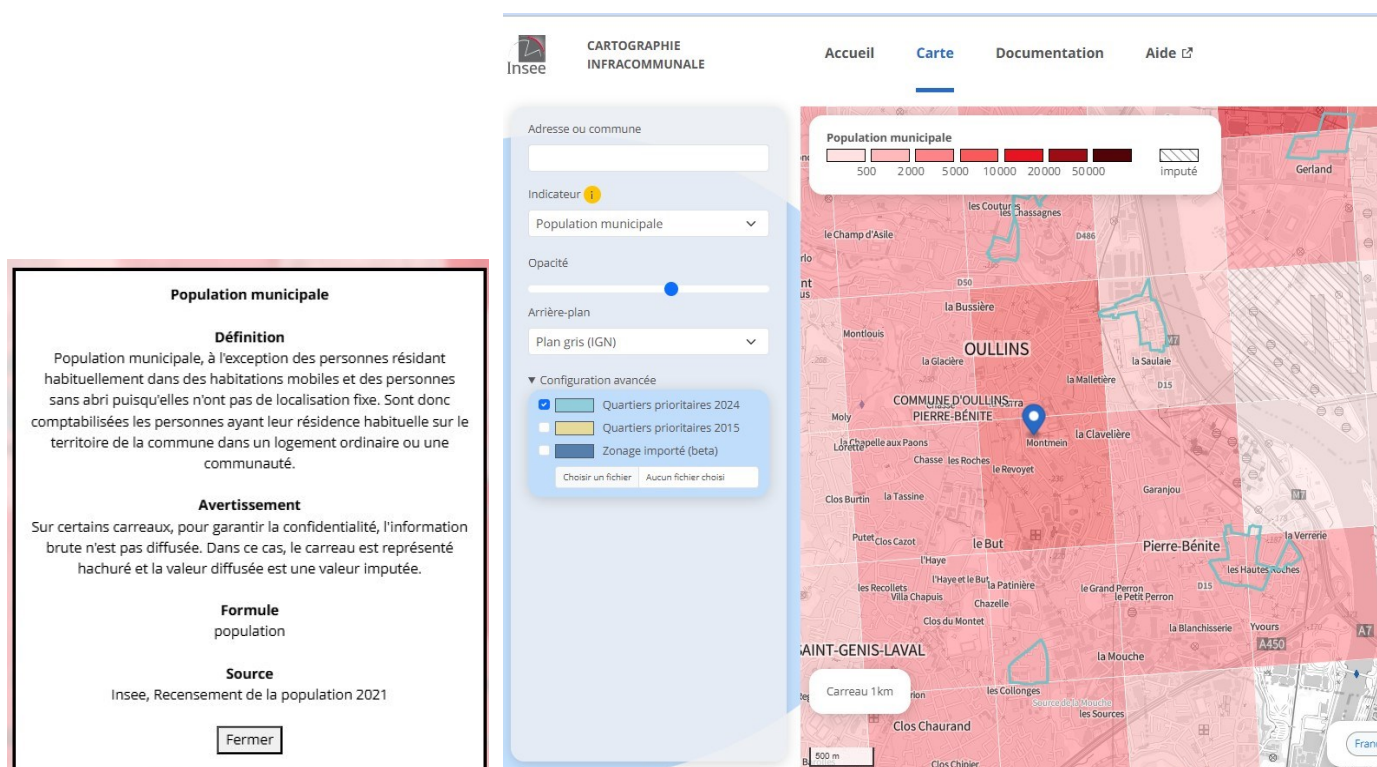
Population municipale

Définition
Population municipale, à l'exception des personnes résidant habituellement dans des habitations mobiles et des personnes sans abri puisqu'elles n'ont pas de localisation fixe. Sont donc comptabilisées les personnes ayant leur résidence habituelle sur le territoire de la commune dans un logement ordinaire ou une communauté.

Avertissement
Sur certains carreaux, pour garantir la confidentialité, l'information brute n'est pas diffusée. Dans ce cas, le carreau est représenté hachuré et la valeur diffusée est une valeur imputée.

Formule
population

Source
Insee, Recensement de la population 2021

Fermer

Insee CARTOGRAPHIE INFRACOMMUNALE

Accueil Carte Documentation Aide

Adresse ou commune

Indicateur

Population municipale

Opacité

Arrière-plan

Plan gris (IGN)

▾ Configuration avancée

Quartiers prioritaires 2024
Quartiers prioritaires 2015
Zonage importé (beta)
Choisir un fichier Aucun fichier choisi

Population municipale
500 2 000 5 000 10 000 20 000 50 000 imputé

Gerland
les Coutures les Chassagnes
le Champ d'Asile
D486
D50
la Bussière
Montlouis
OULLINS
la Glacière
la Saulaie
la Malletière
D15
COMMUNE D'OULLINS-PIERRE-BÉNITE
Moly
Montmein
la Clavelière
la Chapelle aux Paons
Chasse les Roches
le Revoyet
Clos Burtin la Tassine
Garanjou
Putet Clos Cazot
le But
Pierre-Bénite
la Verrerie
l'Haye
l'Haye et le But
la Patinière
les Recollets
Villa Chapuis
Chazelle
le Grand Perron
le Petit Perron
les Hautes Roches
D15
Clos du Montet
la Blanchisserie
Yvours
A450
SAINT-GENIS-LAVAL
la Mouche
Carreau 1km
les Collonges
Source de la Mouche
les Sources
Clos Chaurand
500 m
Clos Chinier